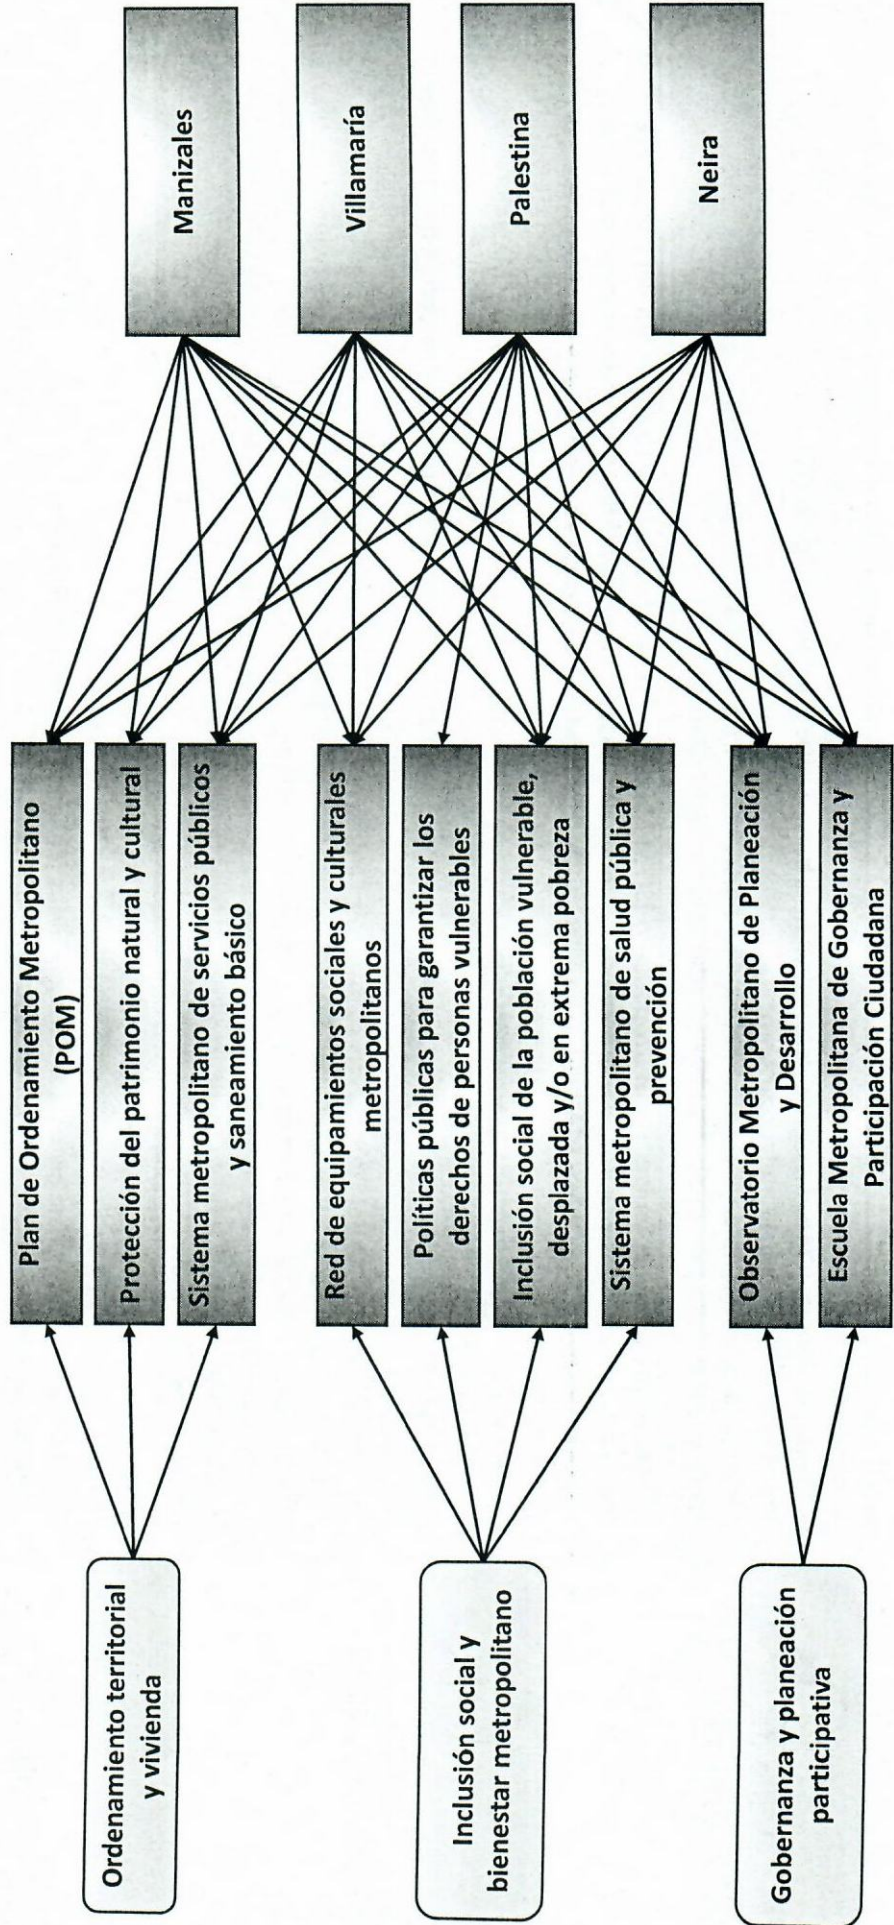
Ordenamiento territorial y vivienda

Inclusión social y bienestar metropolitano

Gobernanza y planeación participativa

Plan de Ordenamiento Metropolitano (POM)

Protección del patrimonio natural y cultural

Sistema metropolitano de servicios públicos y saneamiento básico

Red de equipamientos sociales y culturales metropolitanos

Políticas públicas para garantizar los derechos de personas vulnerables

Inclusión social de la población vulnerable, desplazada y/o en extrema pobreza

Sistema metropolitano de salud pública y prevención

Observatorio Metropolitano de Planeación y Desarrollo

Escuela Metropolitana de Gobernanza y Participación Ciudadana

Manizales

Villamaría

Palestina

Neira